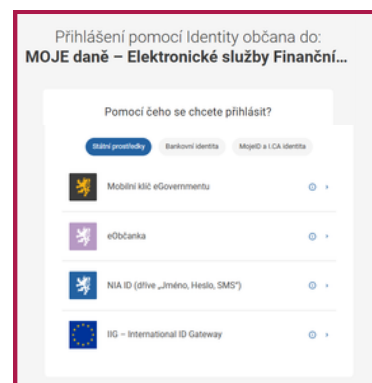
Přihlášení pomocí Identity občana do:
MOJE daně – Elektronické služby Finanční...

Pomocí čeho se chcete přihlásit?

Státní prostředky
Bankovní identita
MojeID a I.CA identita

Mobilní klíč eGovernmentu

eObčanka

NIA ID (dříve „Jméno, Heslo, SMS")

IIG – International ID Gateway